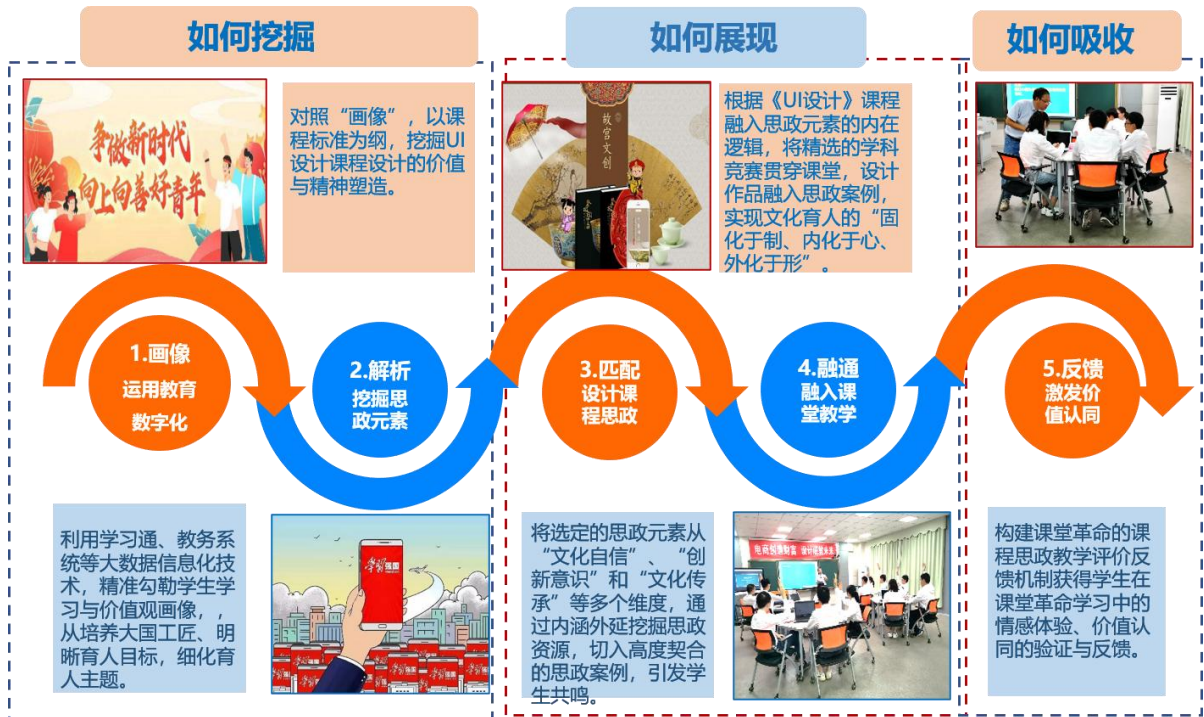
如何挖掘

如何展现

如何吸收

争做新时代
向上向善好青年

对照“画像”，以课程标准为纲，挖掘UI设计课程设计的价值与精神塑造。

故宫文创

根据《UI设计》课程融入思政元素的内在逻辑，将精选的学科竞赛贯穿课堂，设计作品融入思政案例，实现文化育人的“固化于制、内化于心、外化于形”。

1.画像
运用教育数字化

2.解析
挖掘思政元素

3.匹配
设计课程思政

4.融通
融入课堂教学

5.反馈
激发价值认同

利用学习通、教务系统等大数据信息化技术，精准勾勒学生学习与价值观画像，，从培养大国工匠、明晰育人目标，细化育人主题。

学习强国

将选定的思政元素从“文化自信”、“创新意识”和“文化传承”等多个维度，通过内涵外延挖掘思政资源，切入高度契合的思政案例，引发学生共鸣。

构建课堂革命的课程思政教学评价反馈机制获得学生在课堂革命学习中的情感体验、价值认同的验证与反馈。